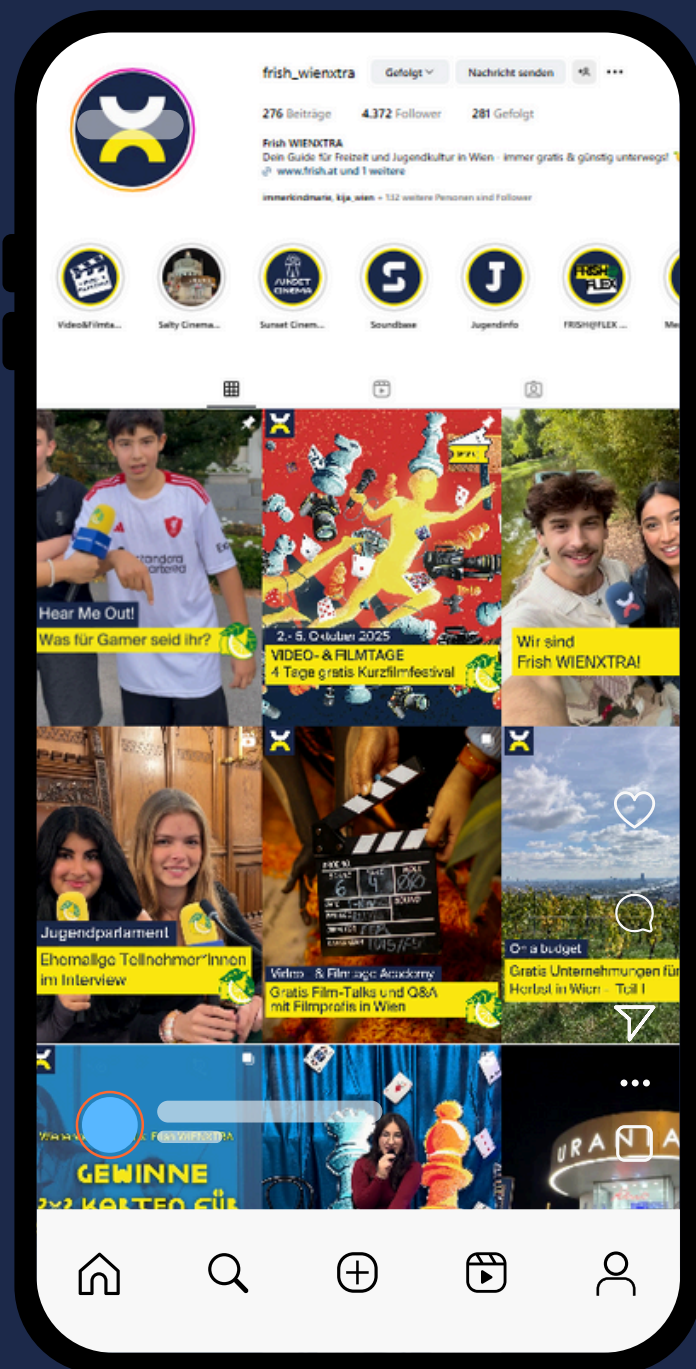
frish_wienxtra Gefolgt Nachricht senden

276 Beiträge 4.372 Follower 281 Gefolgt

Frish WIENXTRA
Dein Guide für Freizeit und Jugendkultur in Wien - immer gratis & günstig unterwegs!
www.frish.at und 1 weitere

immerkindmarie, kija_wien + 132 weitere Personen sind Follower

Video&Filmta... Salty Cinema... Sunset Cinem... Soundbase Jugendinfo FRISH@FLEX ...

Hear Me Out!
Was für Gamer seid ihr?

2.- 5. Oktober 2025
VIDEO- & FILMTAGE
4 Tage gratis Kurzfilmfestival

Wir sind
Frish WIENXTRA!

Jugendparlament
Ehemalige Teilnehmer*innen im Interview

Video- & Filmtage Academy
Gratis Film-Talks und Q&A mit Filmprofis in Wien

On a budget
Gratis Unternehmungen für Herbst in Wien - Teil I

GEWINNE
2x2 KARTEN FÜR

URANIA